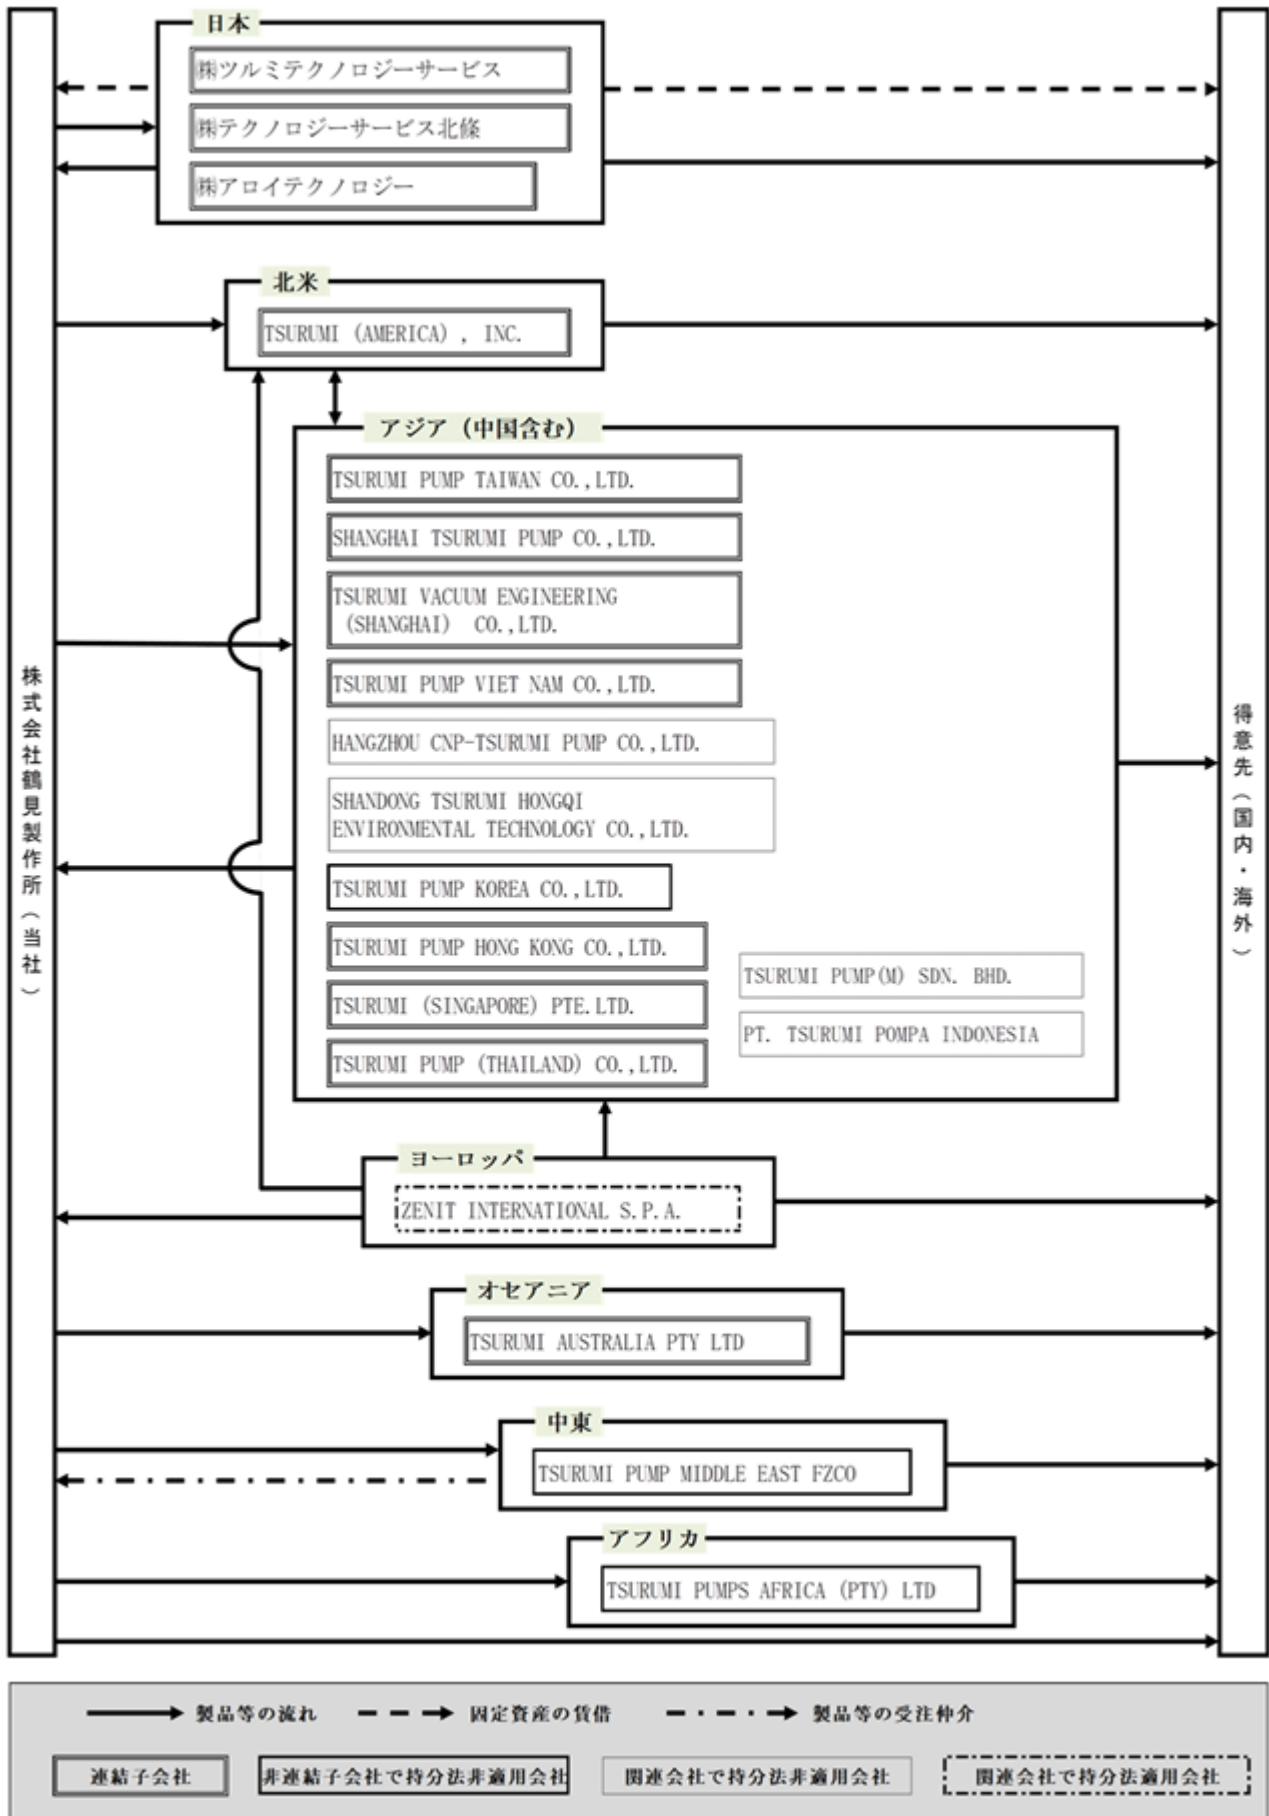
株式会社鶴見製作所（当社）

日本

㈱ツルミテクノロジーサービス

㈱テクノロジーサービス北條

㈱アロイテクノロジー

北米

TSURUMI (AMERICA), INC.

アジア（中国含む）

TSURUMI PUMP TAIWAN CO., LTD.

SHANGHAI TSURUMI PUMP CO., LTD.

TSURUMI VACUUM ENGINEERING (SHANGHAI) CO., LTD.

TSURUMI PUMP VIET NAM CO., LTD.

HANGZHOU CNP-TSURUMI PUMP CO., LTD.

SHANDONG TSURUMI HONGQI ENVIRONMENTAL TECHNOLOGY CO., LTD.

TSURUMI PUMP KOREA CO., LTD.

TSURUMI PUMP HONG KONG CO., LTD.

TSURUMI (SINGAPORE) PTE. LTD.

TSURUMI PUMP (THAILAND) CO., LTD.

TSURUMI PUMP (M) SDN. BHD.

PT. TSURUMI POMPA INDONESIA

ヨーロッパ

ZENIT INTERNATIONAL S.P.A.

オセアニア

TSURUMI AUSTRALIA PTY LTD

中東

TSURUMI PUMP MIDDLE EAST FZCO

アフリカ

TSURUMI PUMPS AFRICA (PTY) LTD

得意先（国内・海外）

製品等の流れ　固定資産の賃借　製品等の受注仲介

連結子会社　非連結子会社で持分法非適用会社　関連会社で持分法非適用会社　関連会社で持分法適用会社